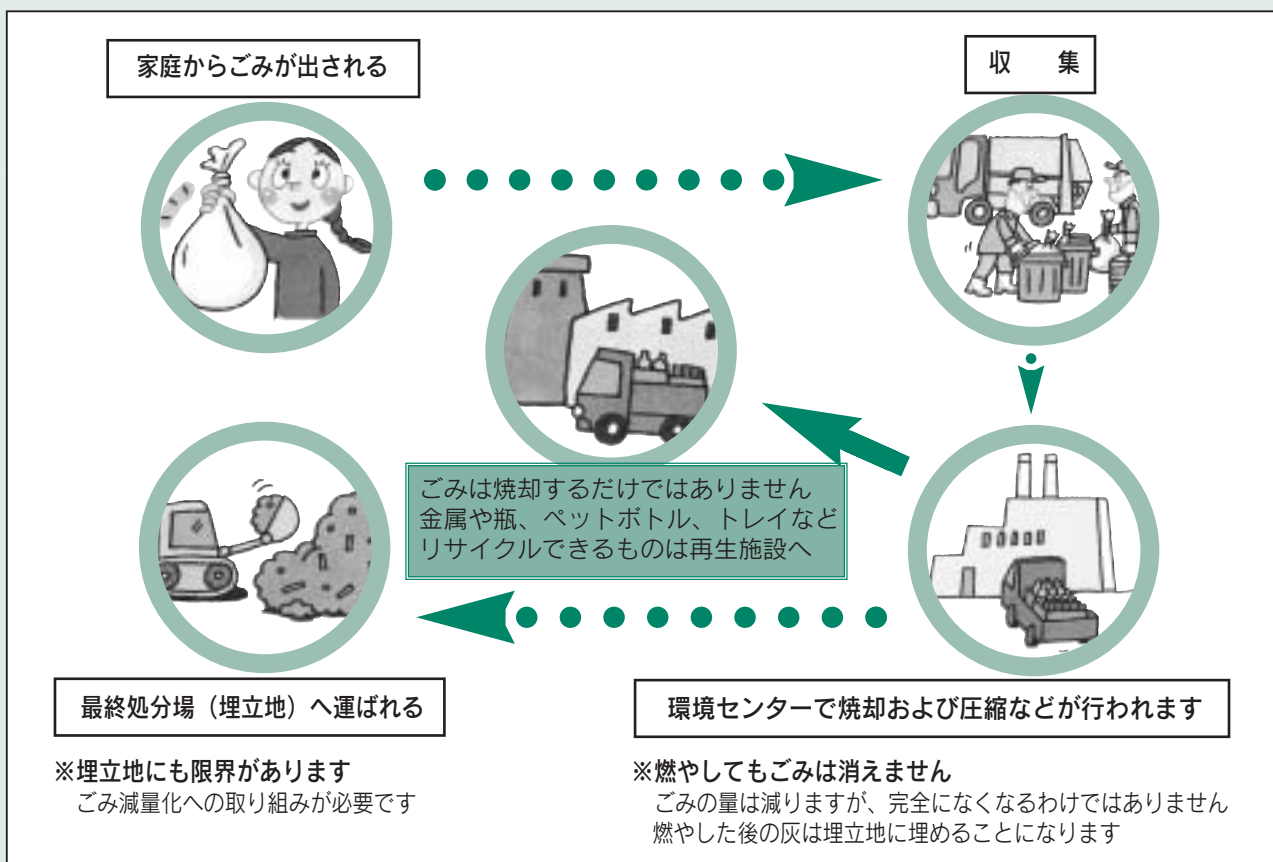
家庭からごみが出される

収　集

ごみは焼却するだけではありません
金属や瓶、ペットボトル、トレイなど
リサイクルできるものは再生施設へ

最終処分場（埋立地）へ運ばれる

環境センターで焼却および圧縮などが行われます

※埋立地にも限界があります
ごみ減量化への取り組みが必要です

※燃やしてもごみは消えません
ごみの量は減りますが、完全になくなるわけではありません
燃やした後の灰は埋立地に埋めることになります